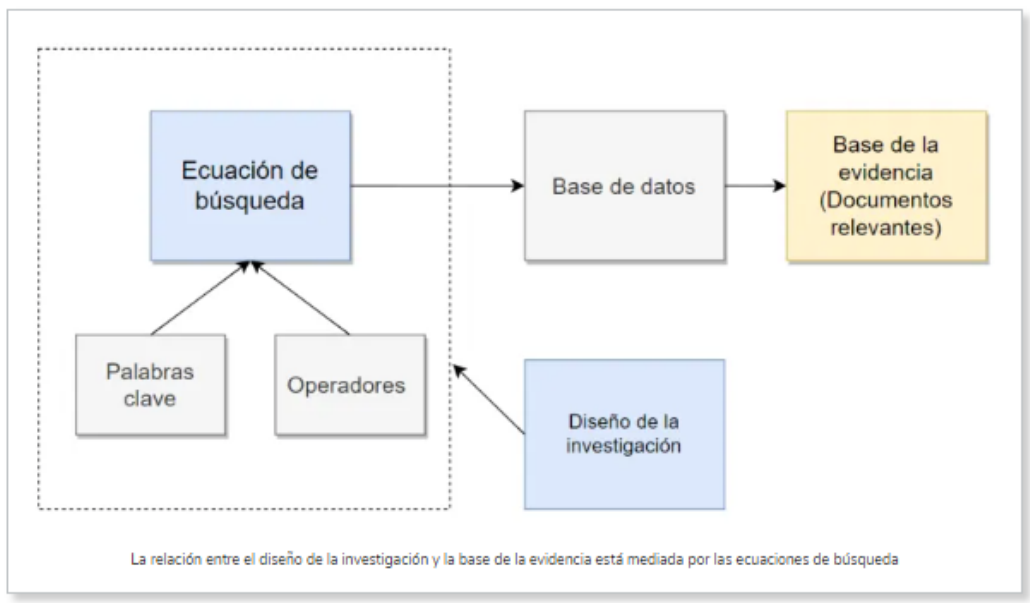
Ecuación de búsqueda

Base de datos

Base de la evidencia (Documentos relevantes)

Palabras clave

Operadores

Diseño de la investigación

La relación entre el diseño de la investigación y la base de la evidencia está mediada por las ecuaciones de búsqueda